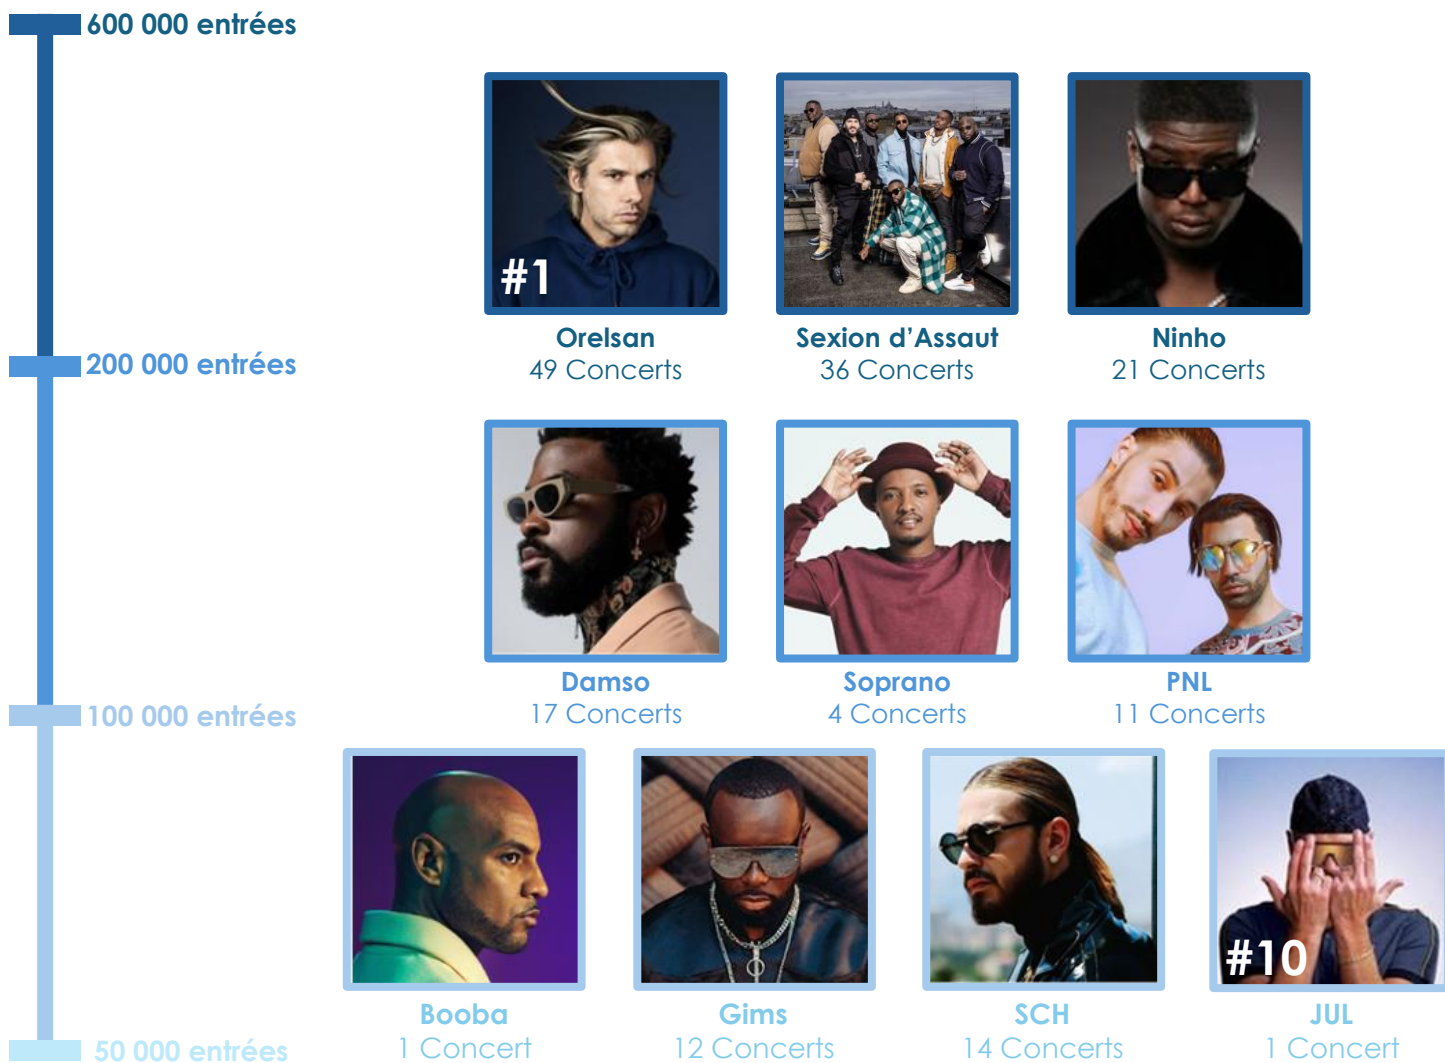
600 000 entrées

#1
Orelsan
49 Concerts

Sexion d'Assaut
36 Concerts

Ninho
21 Concerts

200 000 entrées

Damso
17 Concerts

Soprano
4 Concerts

PNL
11 Concerts

100 000 entrées

Booba
1 Concert

Gims
12 Concerts

SCH
14 Concerts

#10
JUL
1 Concert

50 000 entrées